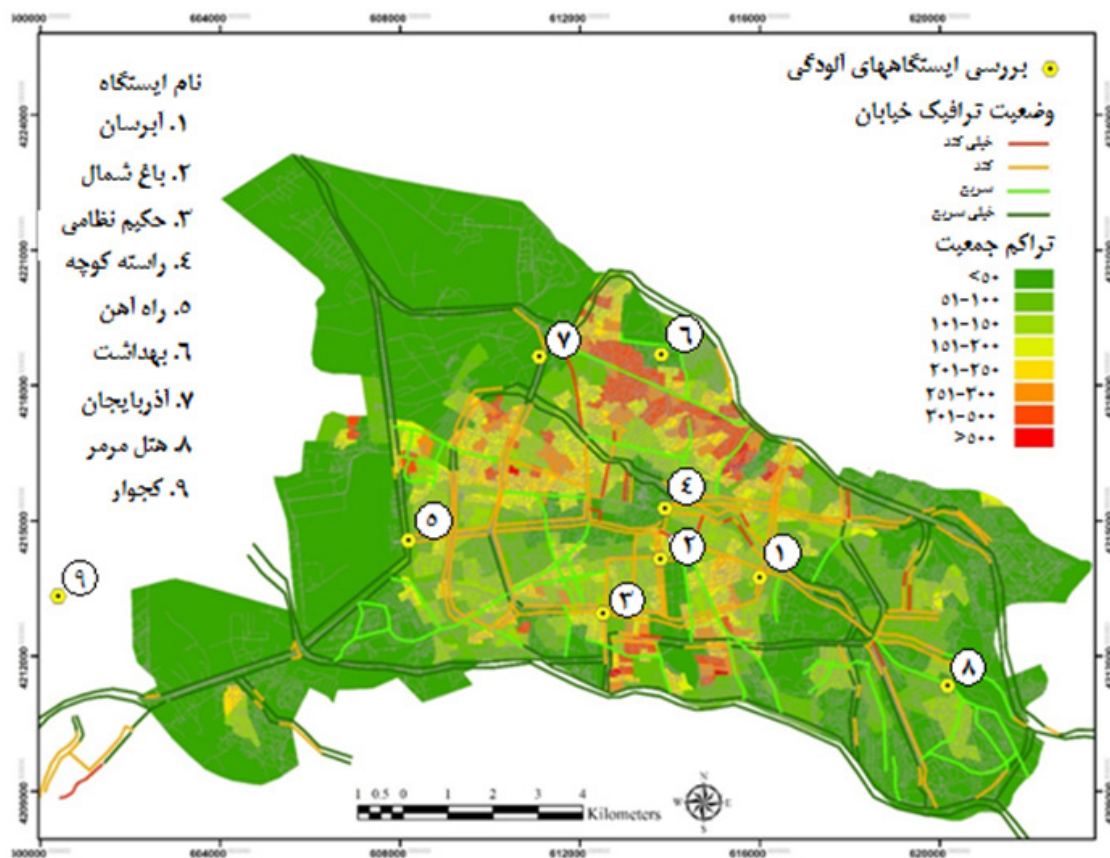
600000 604000 608000 612000 616000 620000

نام ایستگاه
۱. ابرسان
۲. باغ شمال
۳. حکیم نظامی
۴. راسته کوچه
۵. راه آهن
٦. بهداشت
۷. آذربایجان
۸. هتل مرمر
۹. کججوار

بررسی ایستگاههای آلودگی
وضعیت ترافیک خیابان
خیلی کند
کند
سریع
خیلی سریع
تراکم جمعیت
<۵۰
۵۱-۱۰۰
۱۰۱-۱۵۰
۱۵۱-۲۰۰
۲۰۱-۲۵۰
۲۵۱-۳۰۰
۳۰۱-۵۰۰
>۵۰۰

4224000
4221000
4218000
4215000
4212000
4209000

۷ ٦ ٤ ۵ ۲ ۱ ۳ ۸ ۹

1 0.5 0 1 2 3 4 Kilometers
N W E S

600000 604000 608000 612000 616000 620000